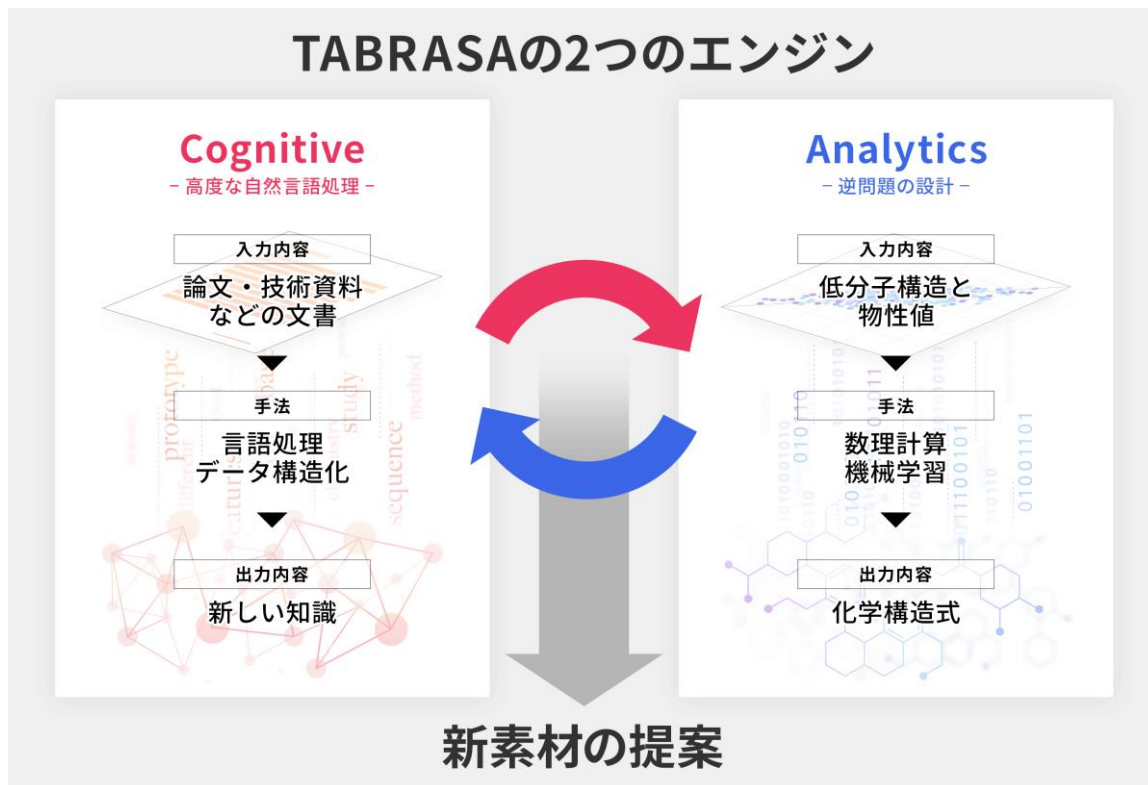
TABRASAの2つのエンジン

Cognitive
- 高度な自然言語処理 -

入力内容
論文・技術資料などの文書

手法
言語処理
データ構造化

出力内容
新しい知識

Analytics
- 逆問題の設計 -

入力内容
低分子構造と物性値

手法
数理計算
機械学習

出力内容
化学構造式

新素材の提案